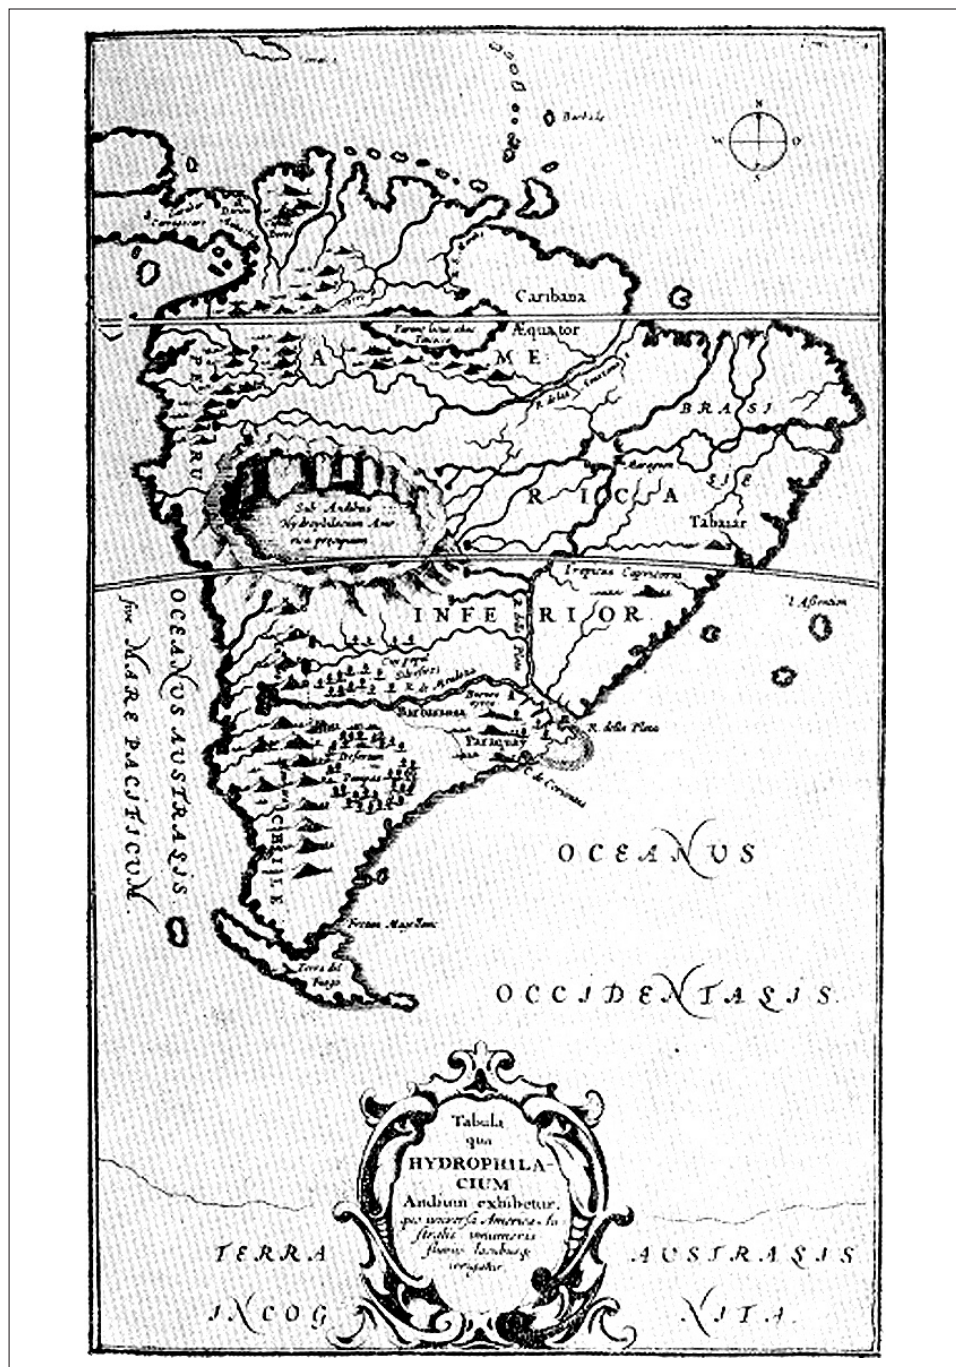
Barbada

N
W O
S

Caribana

Æquator

A ME

PERU

BRASI

R. delle Amazoni

Maragnon

R I C A

LIE

Tabaiar

Sub Andibus Hydrophilacium Americæ præcipuum

Tropicus Capricorni

I. Ascention

INFE RIOR

R. della Plata

R. de Aralina

Buenos ayres

Barbarasca

Paraquay

R. della Plata

C. de Corientes

CHILE

Pampas

Fretum Magellan

Terra del Fuego

OCEANUS AUSTRALIS

sive MARE PACIFICUM

OCEANUS

OCCIDENTALIS.

Tabula qua HYDROPHILACIUM Andium exhibetur, quo universa America australis innumeris fluviis largiter irrigatur.

TERRA AUSTRALIS

INCOG NITA.